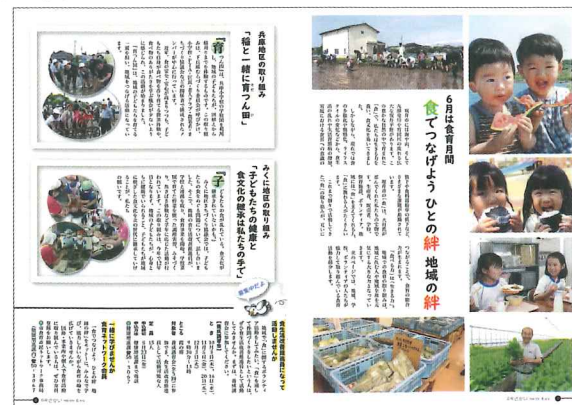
兵庫地区の取り組み
「稲と一緒に育つん田」

「育」

みくに地区の取り組み
「子どもたちの健康と食文化の継承は私たちの手で」

「子」

6月は食育月間
食でつなげよう ひとの絆 地域の絆

「一緒に活動しませんか」食育ネットワーク会員

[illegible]